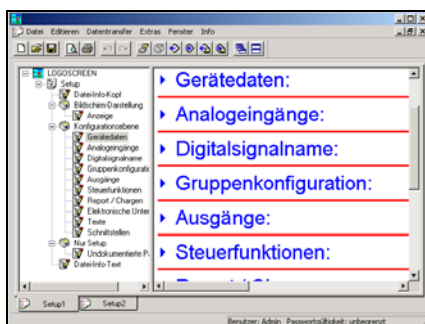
Datei Editieren Datentransfer Extras Fenster Info

LOGOSCREEN
Setup
Datei-Info-Kopf
Bildschirm-Darstellung
Anzeige
Konfigurationsebene
Gerätedaten
Analogeingänge
Digitalsignalname
Gruppenkonfigurati
Ausgänge
Steuerfunktionen
Report / Chargen
Elektronische Unter
Texte
Schnittstellen
Nur Setup
Undokumentierte P
Datei-Info-Text

Gerätedaten:
Analogeingänge:
Digitalsignalname:
Gruppenkonfiguration:
Ausgänge:
Steuerfunktionen:
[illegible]

Setup1
Setup2

Benutzer: Admin Passwortgültigkeit: unbegrenzt